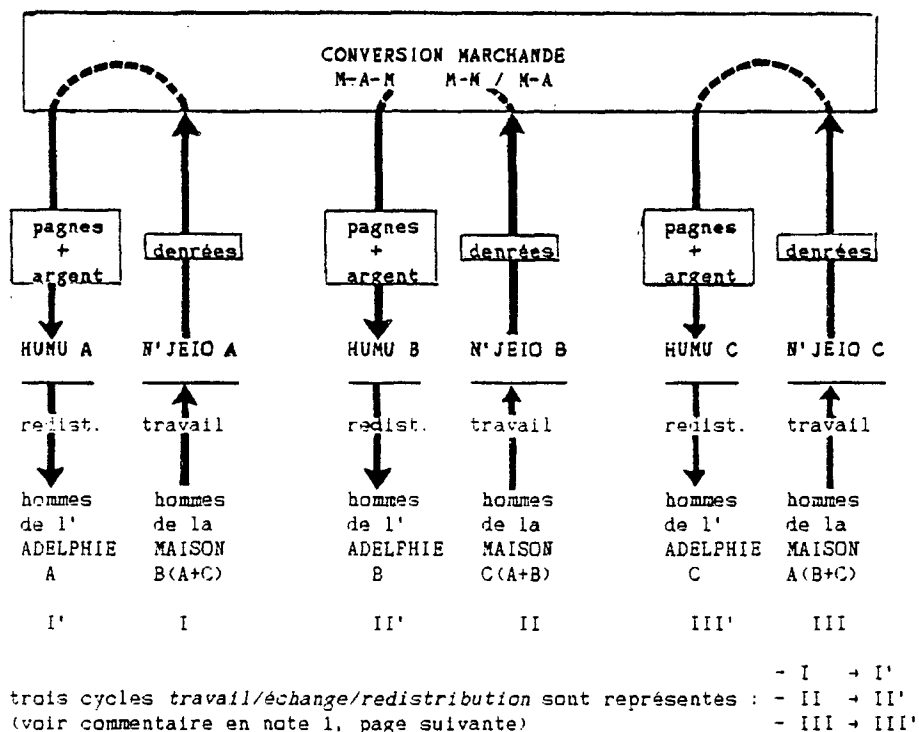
CONVERSION MARCHANDE
M-A-M M-M / M-A

pagnes + argent
denrées
pagnes + argent
denrées
pagnes + argent
denrées

HUMU A
N'JEIO A
HUMU B
N'JEIO B
HUMU C
N'JEIO C

redist.
travail
redist.
travail
redist.
travail

hommes de l' ADELPHIE A
hommes de la MAISON B(A+C)
hommes de l' ADELPHIE B
hommes de la MAISON C(A+B)
hommes de l' ADELPHIE C
hommes de la MAISON A(B+C)

I'
I
II'
II
III'
III

trois cycles *travail/échange/redistribution* sont représentés : - I → I'
- II → II'
- III → III'
(voir commentaire en note 1, page suivante)